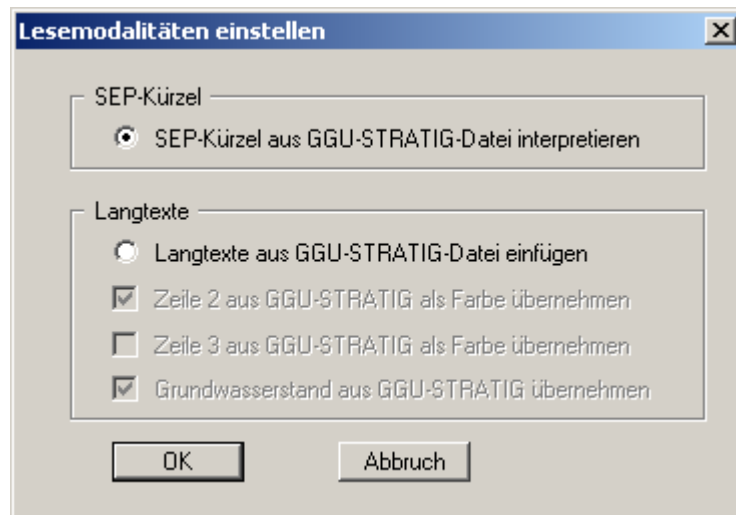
Lesemodalitäten einstellen

SEP-Kürzel

SEP-Kürzel aus GGU-STRATIG-Datei interpretieren

Langtexte

Langtexte aus GGU-STRATIG-Datei einfügen

Zeile 2 aus GGU-STRATIG als Farbe übernehmen

Zeile 3 aus GGU-STRATIG als Farbe übernehmen

Grundwasserstand aus GGU-STRATIG übernehmen

OK

Abbruch